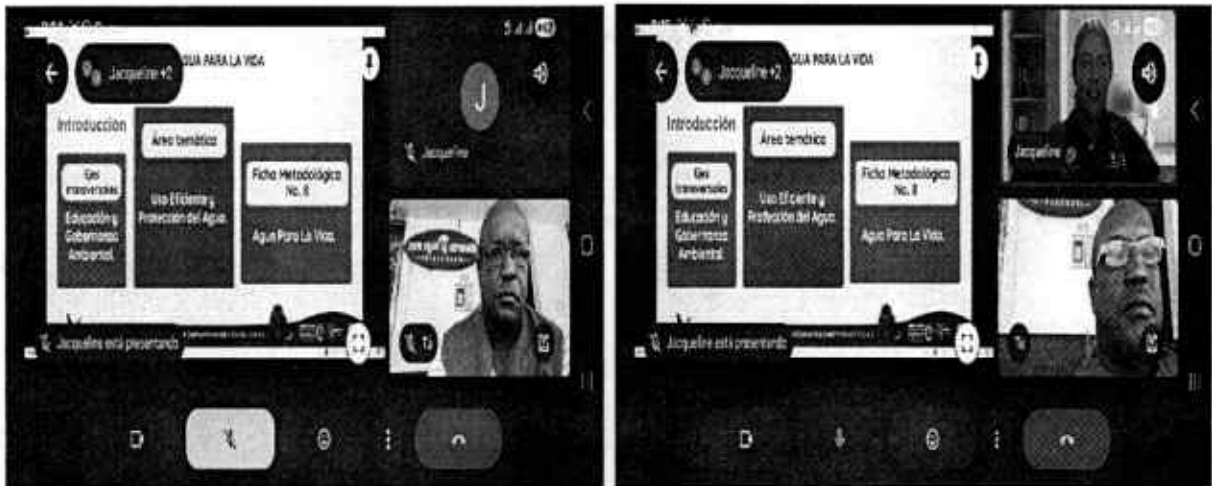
Jacqueline +2
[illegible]GUA PARA LA VIDA
Introducción
Ejes transversales
Educación y Gobernanza Ambiental.
Área temática
Uso Eficiente y Protección del Agua.
Ficha Metodológica No. 8
Agua Para La Vida.
J
Jacqueline
Jacqueline está presentando

Jacqueline +2
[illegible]GUA PARA LA VIDA
Introducción
Ejes transversales
Educación y Gobernanza Ambiental.
Área temática
Uso Eficiente y Protección del Agua.
Ficha Metodológica No. 8
Agua Para La Vida.
Jacqueline
Jacqueline está presentando